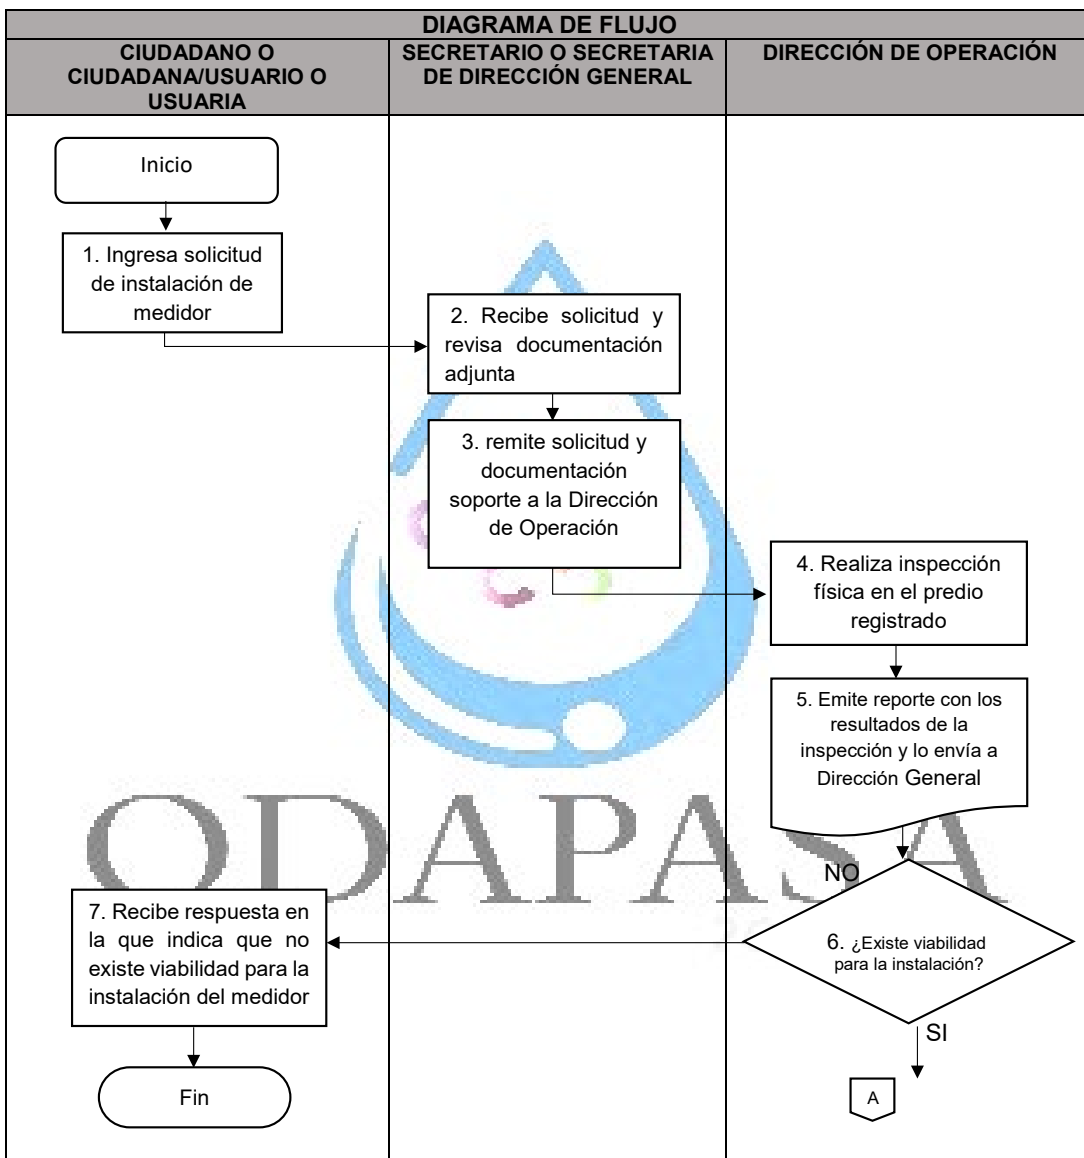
DIAGRAMA DE FLUJO

| CIUDADANO O CIUDADANA/USUARIO O USUARIA | SECRETARIO O SECRETARIA DE DIRECCIÓN GENERAL | DIRECCIÓN DE OPERACIÓN |
|---|---|---|

Inicio

1. Ingresa solicitud de instalación de medidor

2. Recibe solicitud y revisa documentación adjunta

3. remite solicitud y documentación soporte a la Dirección de Operación

4. Realiza inspección física en el predio registrado

5. Emite reporte con los resultados de la inspección y lo envía a Dirección General

NO

6. ¿Existe viabilidad para la instalación?

7. Recibe respuesta en la que indica que no existe viabilidad para la instalación del medidor

SI

Fin

A

ODAPASA